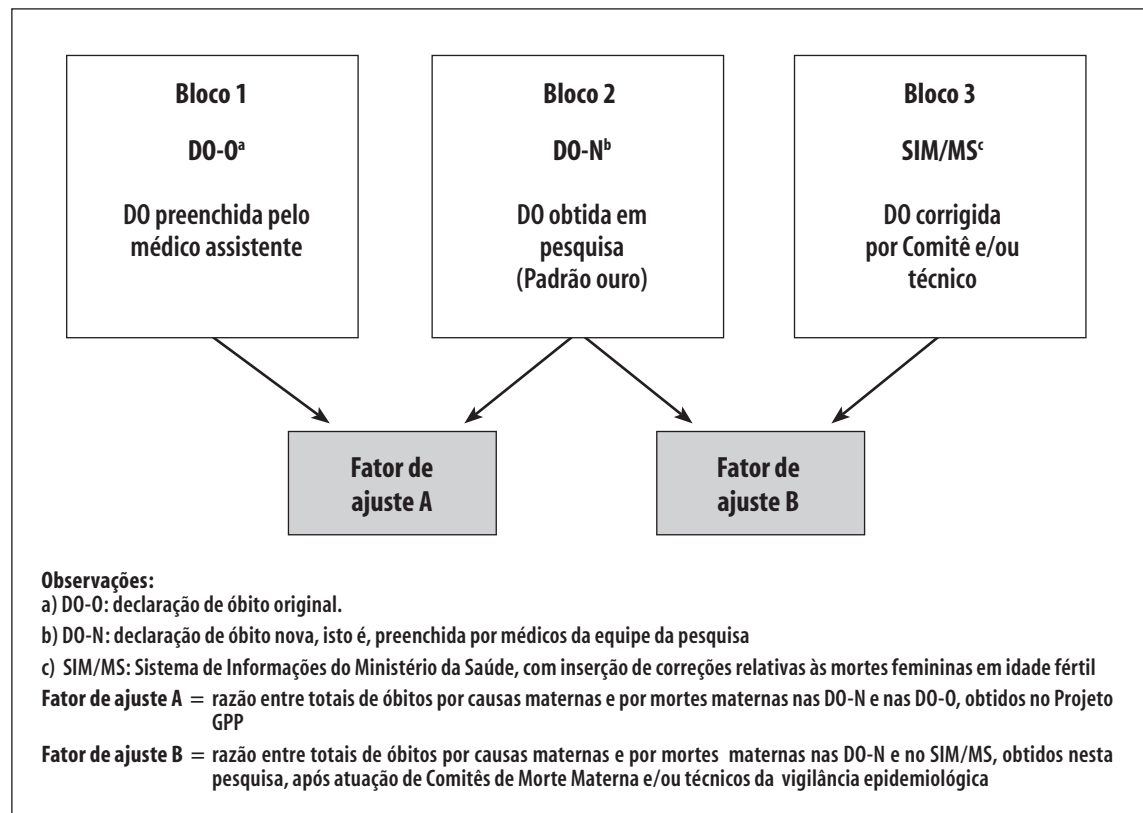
Bloco 1

DO-O$^{a}$

DO preenchida pelo médico assistente

Bloco 2

DO-N$^{b}$

DO obtida em pesquisa (Padrão ouro)

Bloco 3

SIM/MS$^{c}$

DO corrigida por Comitê e/ou técnico

Fator de ajuste A

Fator de ajuste B

Observações:
a) DO-O: declaração de óbito original.

b) DO-N: declaração de óbito nova, isto é, preenchida por médicos da equipe da pesquisa

c) SIM/MS: Sistema de Informações do Ministério da Saúde, com inserção de correções relativas às mortes femininas em idade fértil

Fator de ajuste A = razão entre totais de óbitos por causas maternas e por mortes maternas nas DO-N e nas DO-O, obtidos no Projeto GPP

Fator de ajuste B = razão entre totais de óbitos por causas maternas e por mortes maternas nas DO-N e no SIM/MS, obtidos nesta pesquisa, após atuação de Comitês de Morte Materna e/ou técnicos da vigilância epidemiológica